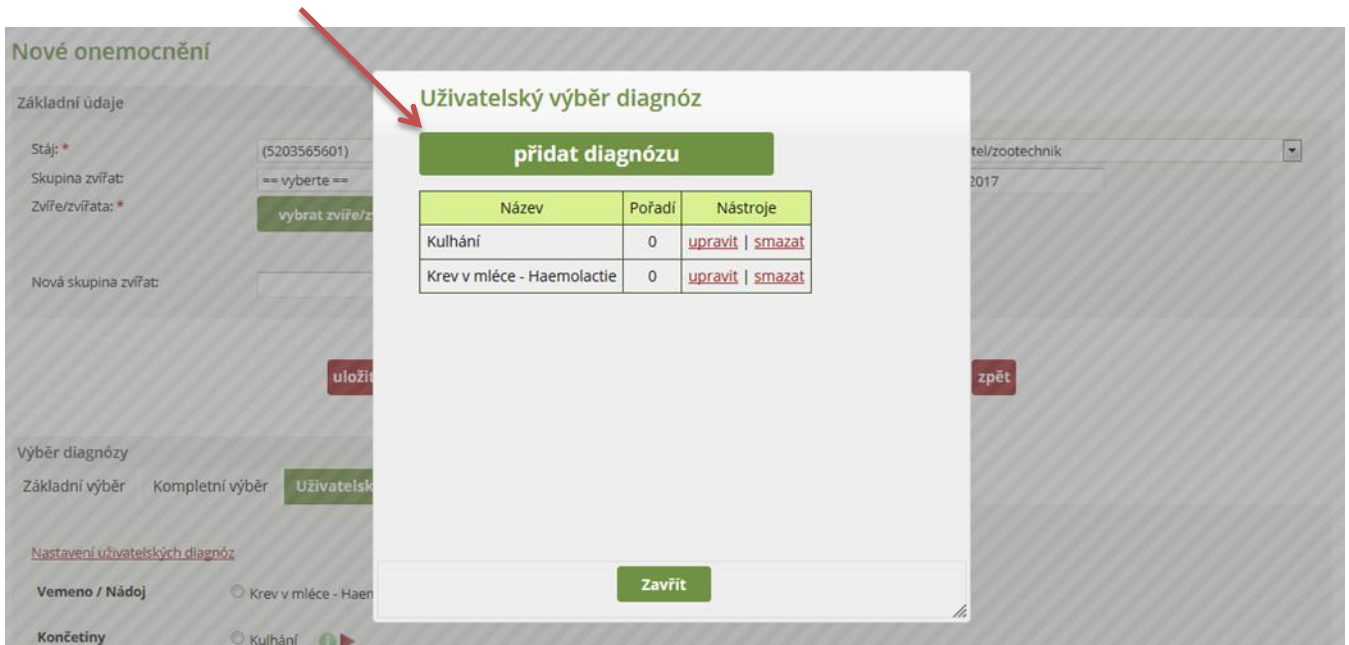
Nové onemocnění

Základní údaje

Stáj: * (5203565601)

Skupina zvířat: == vyberte ==

Zvíře/zvířata: * vybrat zvíře/z

Nová skupina zvířat:

tel/zootechnik

2017

ulož

zpět

Výběr diagnózy

Základní výběr Kompletní výběr Uživatelsk

Nastavení uživatelských diagnóz

Vemeno / Nádoj Krev v mléce - Haem

Končetiny Kulhání

Uživatelský výběr diagnóz

přidat diagnózu

| Název | Pořadí | Nástroje |
|---|---|---|
| Kulhání | 0 | upravit \| smazat |
| Krev v mléce - Haemolactie | 0 | upravit \| smazat |

Zavřít